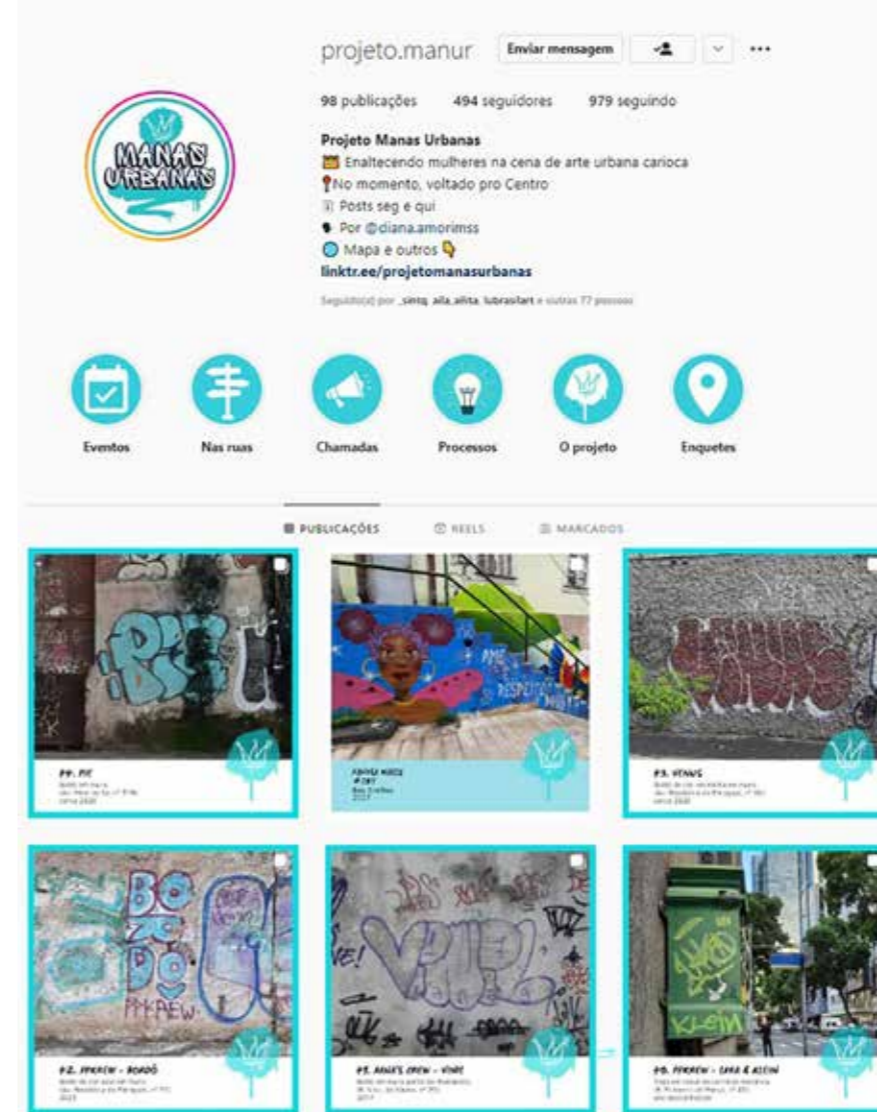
projeto.manur Enviar mensagem ...

98 publicações 494 seguidores 979 seguindo

Projeto Manas Urbanas
Enaltecendo mulheres na cena de arte urbana carioca
No momento, voltado pro Centro
Posts seg e qui
Por @diana.amorimss
Mapa e outros
linktr.ee/projetomanasurbanas

Seguido(a) por _sintq, aila_ailita, lubrasilart e outras 77 pessoas

Eventos
Nas ruas
Chamadas
Processos
O projeto
Enquetes

PUBLICAÇÕES REELS MARCADOS

MANAS URBANAS

99. PIE
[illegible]

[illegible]

93. VENUS
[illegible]

BOZÓ DO
PPKREW

92. PPKREW - BOZÓ
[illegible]

95. MANAS CREW - VIME
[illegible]

90. PPKREW - SARA & KLEIN
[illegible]

KLEIN